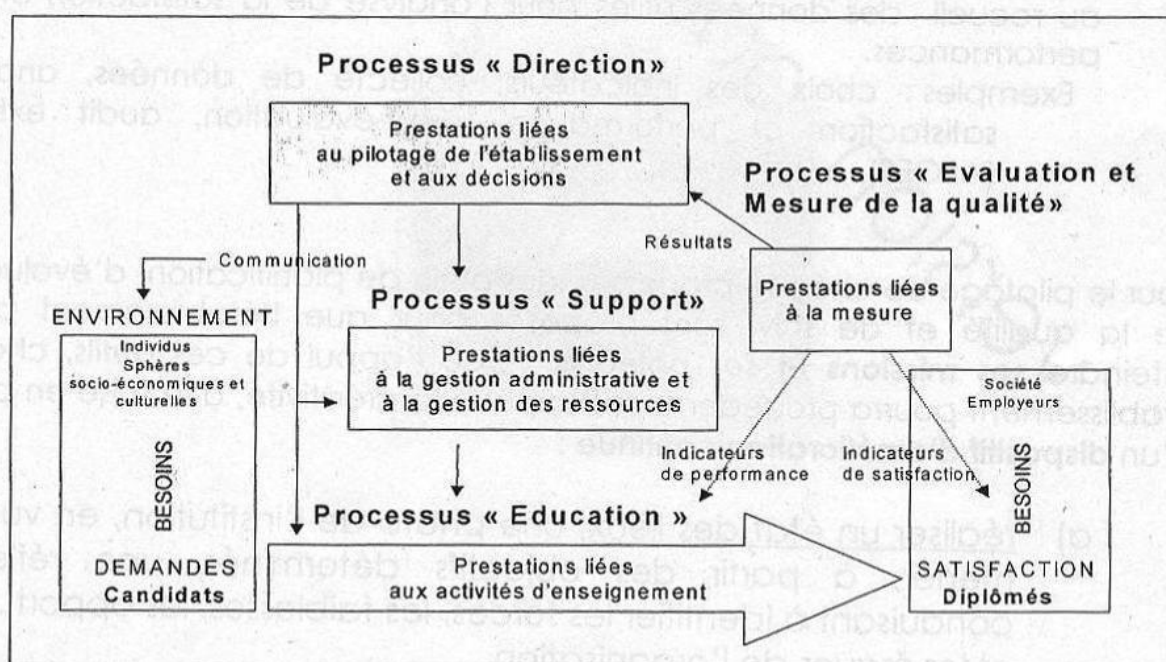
Processus « Direction »

Prestations liées au pilotage de l'établissement et aux décisions

Processus « Evaluation et Mesure de la qualité»

Résultats

Communication

Processus « Support»

Prestations liées à la mesure

ENVIRONNEMENT

Individus
Sphères socio-économiques et culturelles

BESOINS

DEMANDES
Candidats

Prestations liées à la gestion administrative et à la gestion des ressources

Indicateurs de performance

Indicateurs de satisfaction

Société
Employeurs

BESOINS

Processus « Education »

Prestations liées aux activités d'enseignement

SATISFACTION
Diplômés